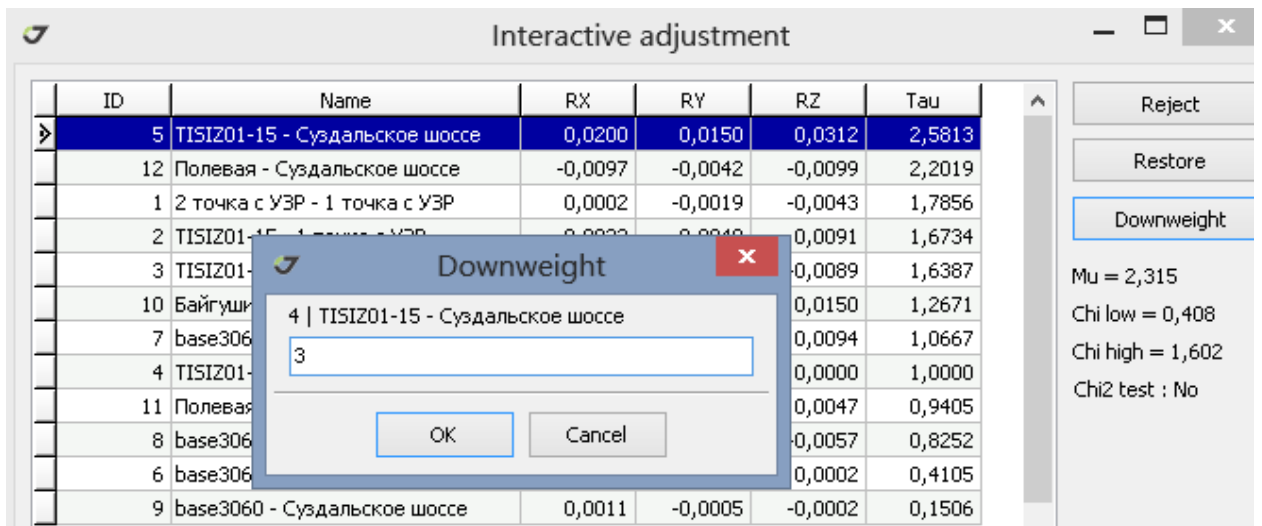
Interactive adjustment

| ID | Name | RX | RY | RZ | Tau |
|---|---|---|---|---|---|
| 5 | TISIZ01-15 - Суздальское шоссе | 0,0200 | 0,0150 | 0,0312 | 2,5813 |
| 12 | Полевая - Суздальское шоссе | -0,0097 | -0,0042 | -0,0099 | 2,2019 |
| 1 | 2 точка с УЗР - 1 точка с УЗР | 0,0002 | -0,0019 | -0,0043 | 1,7856 |
| 2 | TISIZ01-15 - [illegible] | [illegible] | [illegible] | 0,0091 | 1,6734 |
| 3 | TISIZ01- | | | -0,0089 | 1,6387 |
| 10 | Байгуши | | | 0,0150 | 1,2671 |
| 7 | base306 | | | 0,0094 | 1,0667 |
| 4 | TISIZ01- | | | 0,0000 | 1,0000 |
| 11 | Полевая | | | 0,0047 | 0,9405 |
| 8 | base306 | | | -0,0057 | 0,8252 |
| 6 | base306 | | | 0,0002 | 0,4105 |
| 9 | base3060 - Суздальское шоссе | 0,0011 | -0,0005 | -0,0002 | 0,1506 |

Reject
Restore
Downweight

Mu = 2,315
Chi low = 0,408
Chi high = 1,602
Chi2 test : No

Downweight
4 | TISIZ01-15 - Суздальское шоссе
3
OK
Cancel